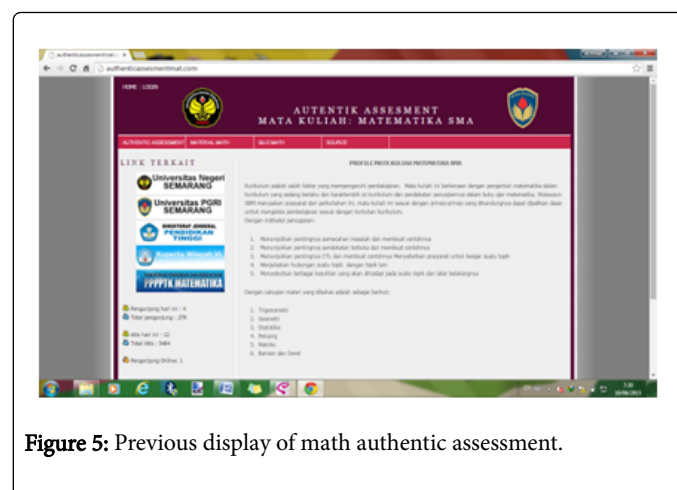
authenticassessmentmat.c ×

authenticassessmentmat.com

HOME LOGIN

AUTENTIK ASSESMENT
MATA KULIAH: MATEMATIKA SMA

AUTHENTIC ASSESSMENT MATERIAL MATH QUIZ MATH SOURCE

LINK TERKAIT

Universitas Negeri SEMARANG

Universitas PGRI SEMARANG

DIREKTORAT JENDERAL PENDIDIKAN TINGGI

Kopertis Wilayah VI

PPPPTK MATEMATIKA

PROFILE MATA KULIAH MATEMATIKA SMA

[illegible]

1. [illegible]
2. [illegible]
3. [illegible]
4. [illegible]
5. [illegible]

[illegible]

1. Trigonometri
2. Geometri
3. Statistika
4. Peluang
5. Matriks
6. Barisan dan Deret

Pengunjung hari ini : 4
Total pengunjung : 276

Hits hari ini : 12
Total Hits : 5464

Pengunjung Online: 1

Figure 5: Previous display of math authentic assessment.